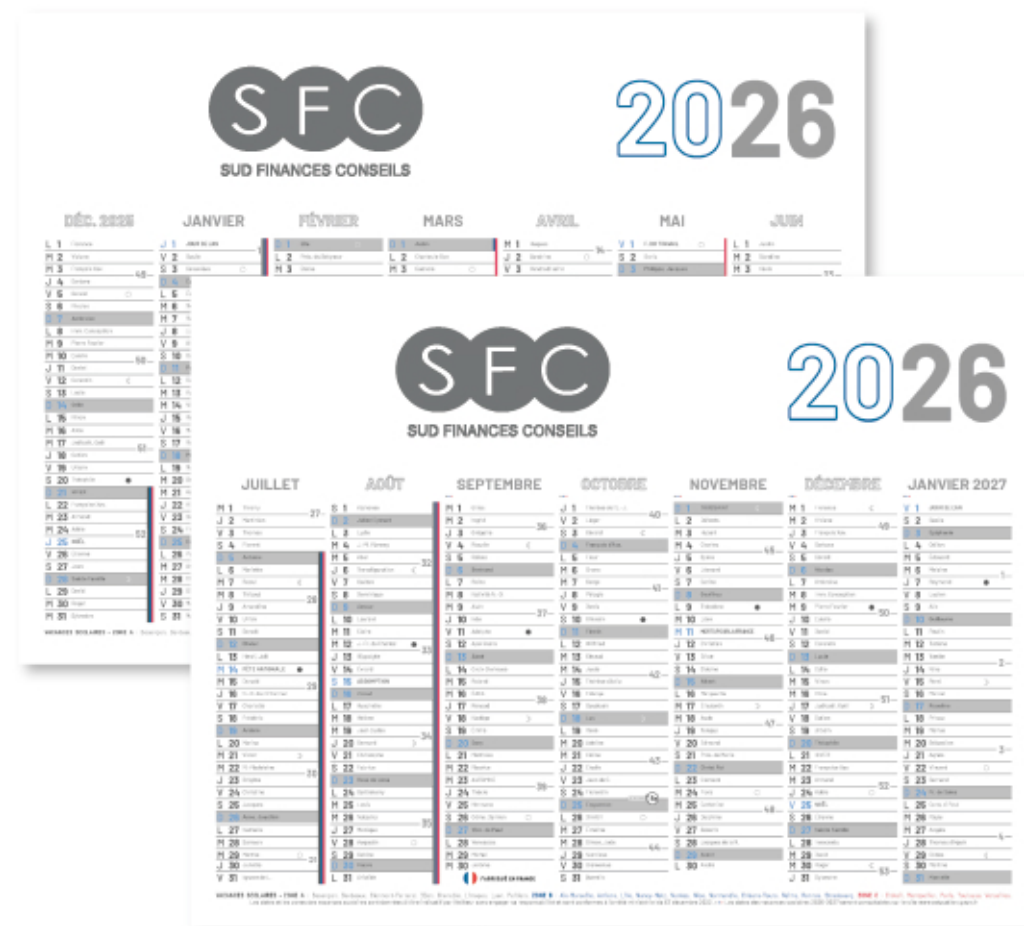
SFC
SUD FINANCES CONSEILS
2026

DÉC. 2025
JANVIER
FÉVRIER
MARS
AVRIL
MAI
JUIN

SFC
SUD FINANCES CONSEILS
2026

JUILLET
AOÛT
SEPTEMBRE
OCTOBRE
NOVEMBRE
DÉCEMBRE
JANVIER 2027

VACANCES SCOLAIRES - ZONE A : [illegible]
FABRIQUÉ EN FRANCE